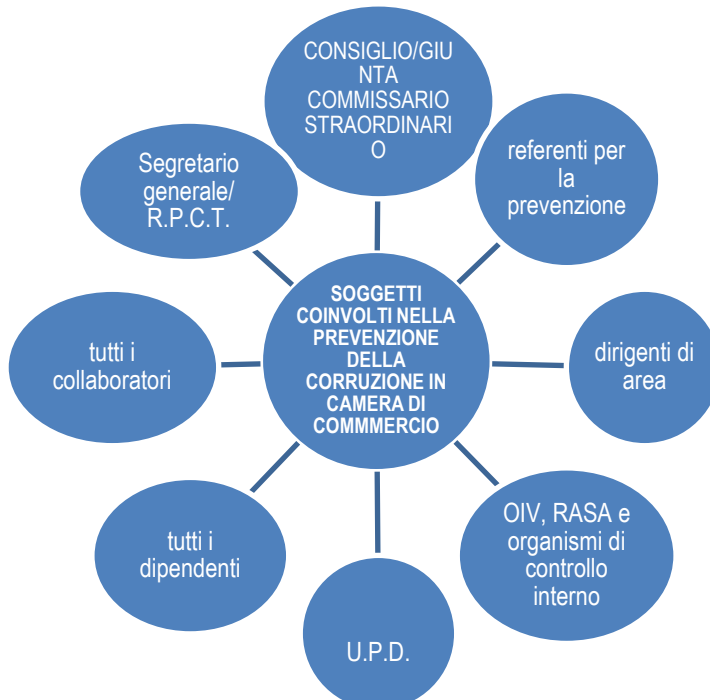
SOGGETTI COINVOLTI NELLA PREVENZIONE DELLA CORRUZIONE IN CAMERA DI COMMMERCIO

CONSIGLIO/GIUNTA COMMISSARIO STRAORDINARIO

referenti per la prevenzione

dirigenti di area

OIV, RASA e organismi di controllo interno

U.P.D.

tutti i dipendenti

tutti i collaboratori

Segretario generale/ R.P.C.T.